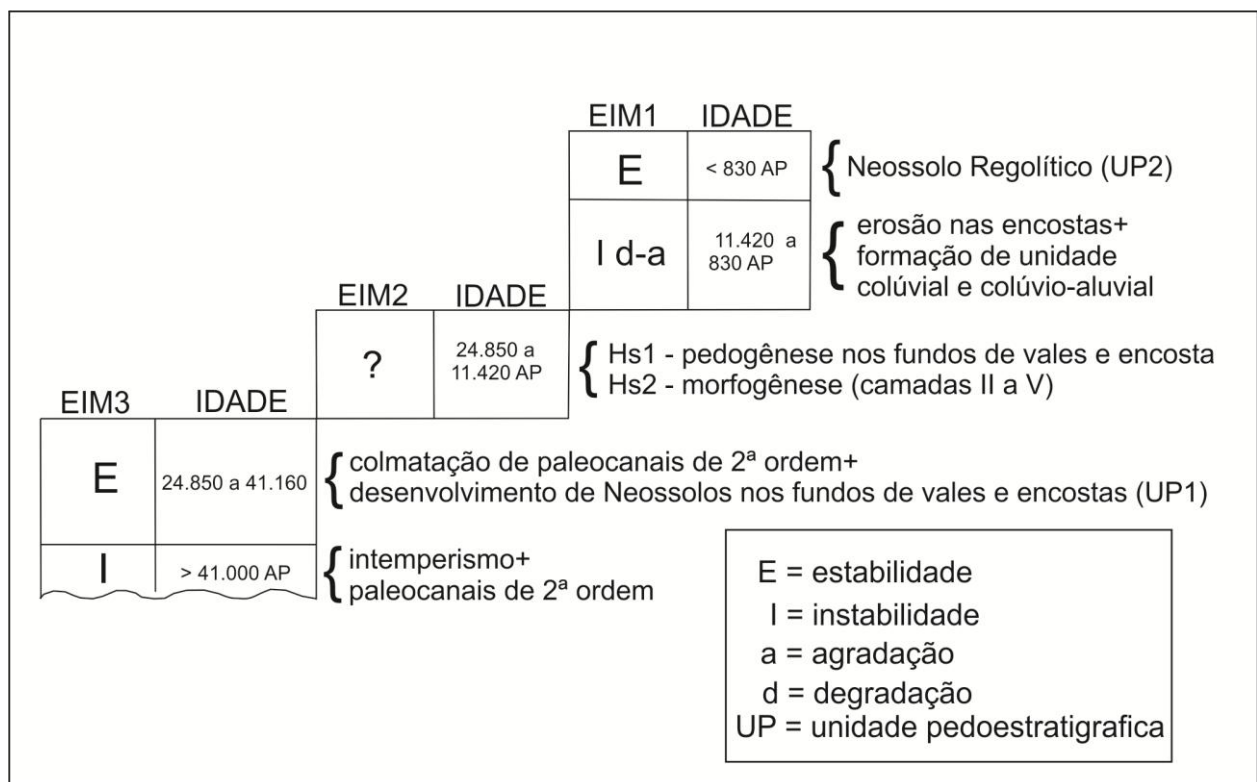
| EIM1 | IDADE |
|---|---|
| E | < 830 AP |
| I d-a | 11.420 a 830 AP |

Neossolo Regolítico (UP2)

erosão nas encostas+ formação de unidade colúvial e colúvio-aluvial

| EIM2 | IDADE |
|---|---|
| ? | 24.850 a 11.420 AP |

Hs1 - pedogênese nos fundos de vales e encosta
Hs2 - morfogênese (camadas II a V)

| EIM3 | IDADE |
|---|---|
| E | 24.850 a 41.160 |
| I | > 41.000 AP |

colmatação de paleocanais de 2ª ordem+
desenvolvimento de Neossolos nos fundos de vales e encostas (UP1)

intemperismo+
paleocanais de 2ª ordem

E = estabilidade
I = instabilidade
a = agradação
d = degradação
UP = unidade pedoestratigrafica